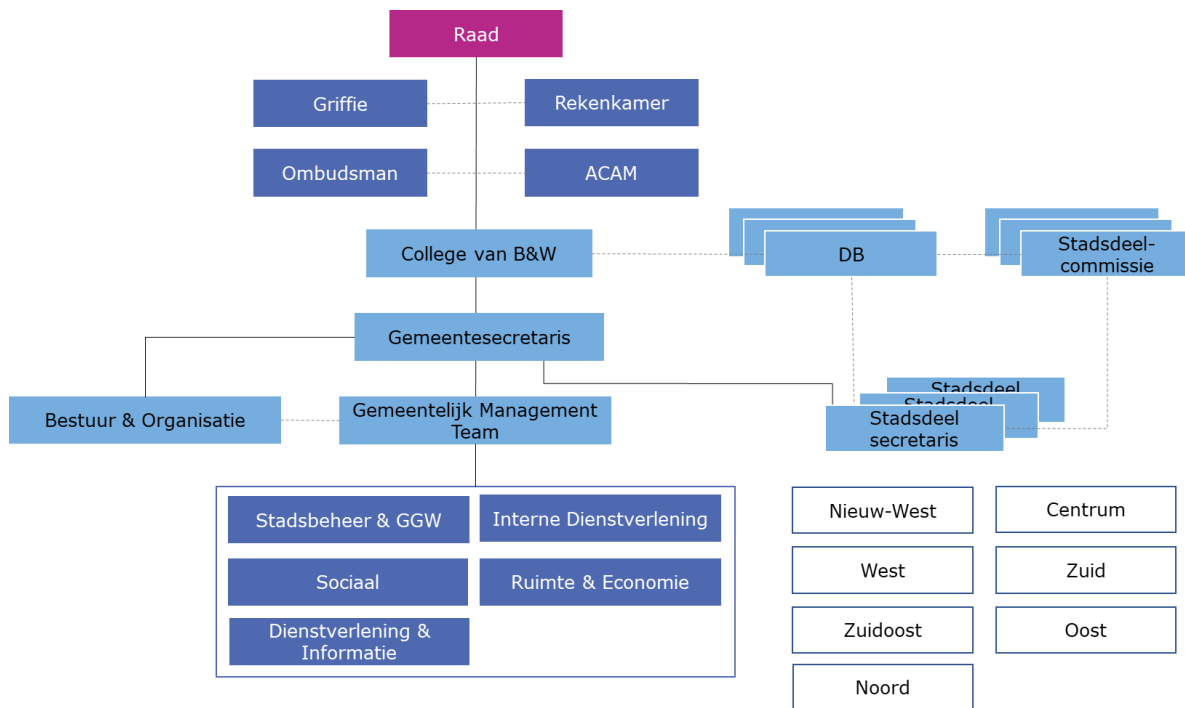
Raad

Griffie

Rekenkamer

Ombudsman

ACAM

College van B&W

DB

Stadsdeelcommissie

Gemeentesecretaris

Bestuur & Organisatie

Gemeentelijk Management Team

Stadsdeel

Stadsdeel

Stadsdeel secretaris

Stadsbeheer & GGW

Interne Dienstverlening

Sociaal

Ruimte & Economie

Dienstverlening & Informatie

Nieuw-West

Centrum

West

Zuid

Zuidoost

Oost

Noord